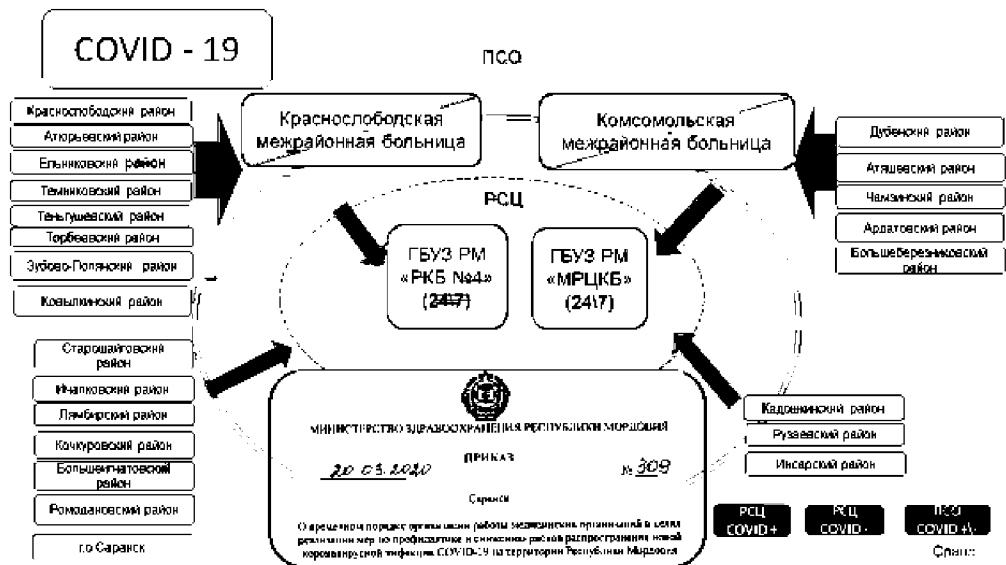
COVID - 19

ПСО

Краснослободский район
Атюрьевский район
Ельниковский район
Темниковский район
Теньгушевский район
Торбеевский район
Зубово-Полянский район
Ковылкинский район

Краснослободская межрайонная больница

Комсомольская межрайонная больница

Дубенский район
Атяшевский район
Чамзинский район
Ардатовский район
Большеберезниковский район

РСЦ

ГБУЗ РМ «РКБ №4» (24\7)

ГБУЗ РМ «МРЦКБ» (24\7)

Старошайговский район
Ичалковский район
Лямбирский район
Кочкуровский район
Большеигнатовский район
Ромодановский район
г.о Саранск

МИНИСТЕРСТВО ЗДРАВООХРАНЕНИЯ РЕСПУБЛИКИ МОРДОВИЯ

ПРИКАЗ

20.03.2020 № 309

Саранск

О временном порядке организации работы медицинских организаций в целях реализации мер по профилактике и снижению рисков распространения новой коронавирусной инфекции COVID-19 на территории Республики Мордовия

Кадошкинский район
Рузаевский район
Инсарский район

РСЦ COVID +

РСЦ COVID -

ПСО COVID +\-

Спасс